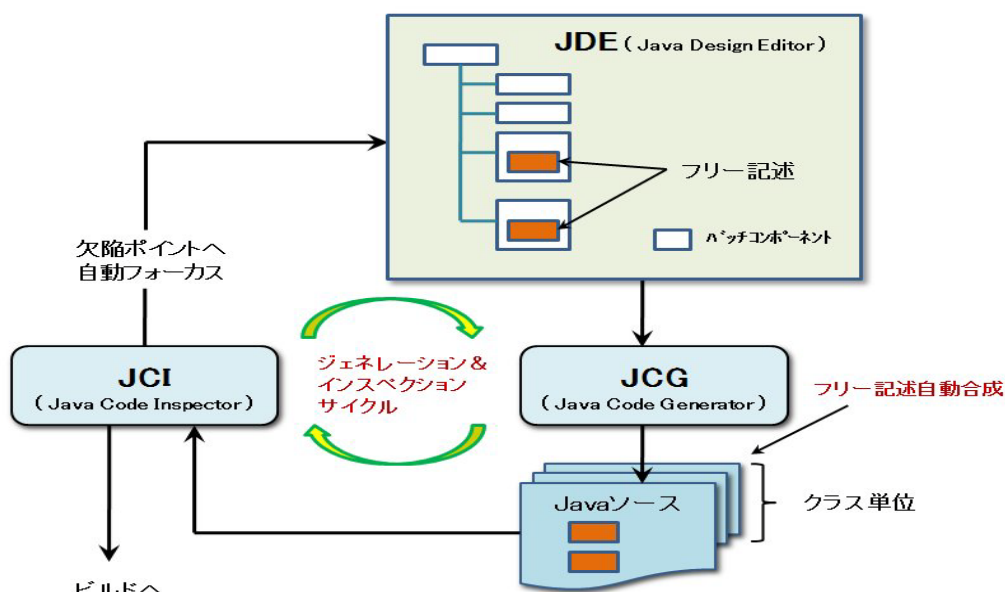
JDE（Java Design Editor）

フリー記述

パッチコンポーネント

欠陥ポイントへ
自動フォーカス

JCI
（Java Code Inspector）

ジェネレーション＆
インスペクション
サイクル

JCG
（Java Code Generator）

フリー記述自動合成

Javaソース

クラス単位

ビルドへ